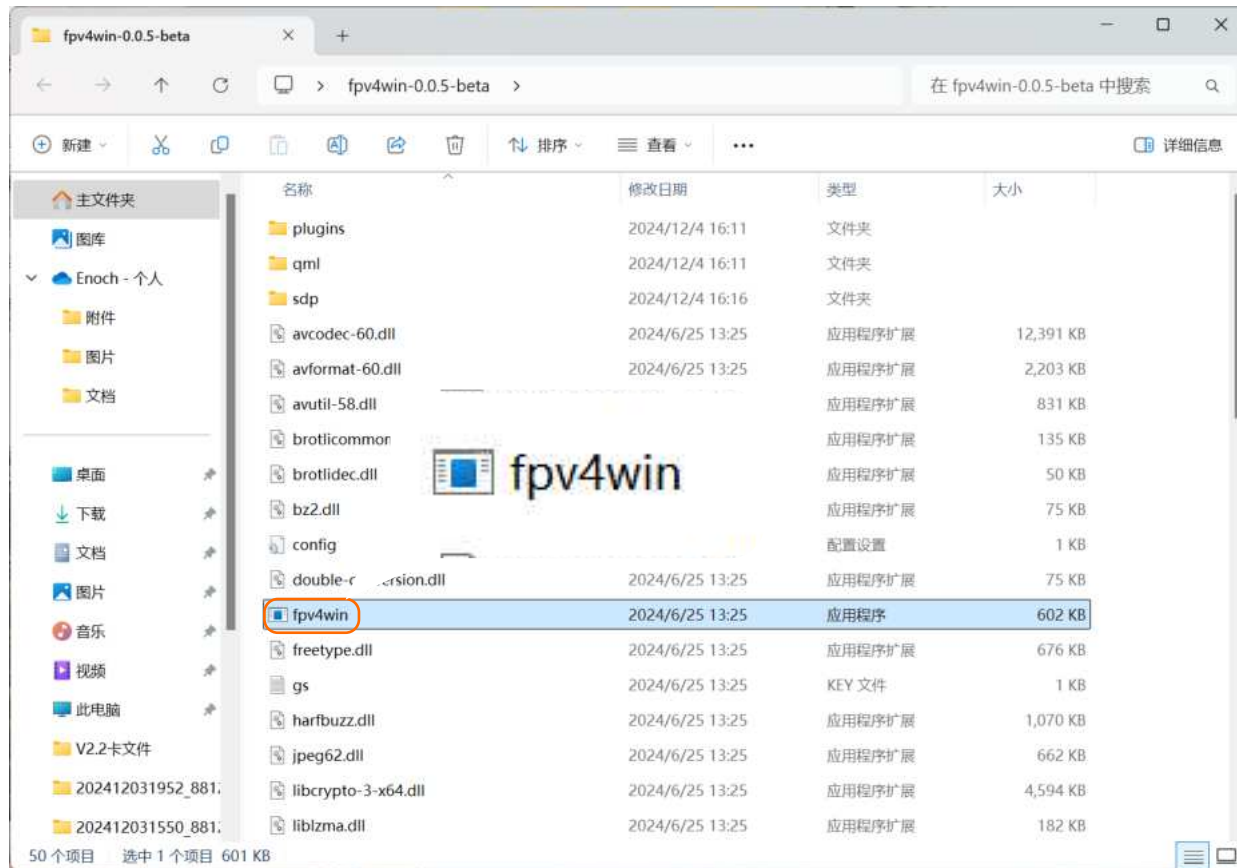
fpv4win-0.0.5-beta

fpv4win-0.0.5-beta >

在 fpv4win-0.0.5-beta 中搜索

新建 排序 查看 ··· 详细信息

主文件夹
图库
Enoch - 个人
附件
图片
文档
桌面
下载
文档
图片
音乐
视频
此电脑
V2.2卡文件
202412031952_881
202412031550_881

| 名称 | 修改日期 | 类型 | 大小 |
|---|---|---|---|
| plugins | 2024/12/4 16:11 | 文件夹 | |
| qml | 2024/12/4 16:11 | 文件夹 | |
| sdp | 2024/12/4 16:16 | 文件夹 | |
| avcodec-60.dll | 2024/6/25 13:25 | 应用程序扩展 | 12,391 KB |
| avformat-60.dll | 2024/6/25 13:25 | 应用程序扩展 | 2,203 KB |
| avutil-58.dll | | 应用程序扩展 | 831 KB |
| brotlicommon | | 应用程序扩展 | 135 KB |
| brotlidec.dll | | 应用程序扩展 | 50 KB |
| bz2.dll | | 应用程序扩展 | 75 KB |
| config | | 配置设置 | 1 KB |
| double-c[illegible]ersion.dll | 2024/6/25 13:25 | 应用程序扩展 | 75 KB |
| fpv4win | 2024/6/25 13:25 | 应用程序 | 602 KB |
| freetype.dll | 2024/6/25 13:25 | 应用程序扩展 | 676 KB |
| gs | 2024/6/25 13:25 | KEY 文件 | 1 KB |
| harfbuzz.dll | 2024/6/25 13:25 | 应用程序扩展 | 1,070 KB |
| jpeg62.dll | 2024/6/25 13:25 | 应用程序扩展 | 662 KB |
| libcrypto-3-x64.dll | 2024/6/25 13:25 | 应用程序扩展 | 4,594 KB |
| liblzma.dll | 2024/6/25 13:25 | 应用程序扩展 | 182 KB |

fpv4win

50 个项目 选中 1 个项目 601 KB